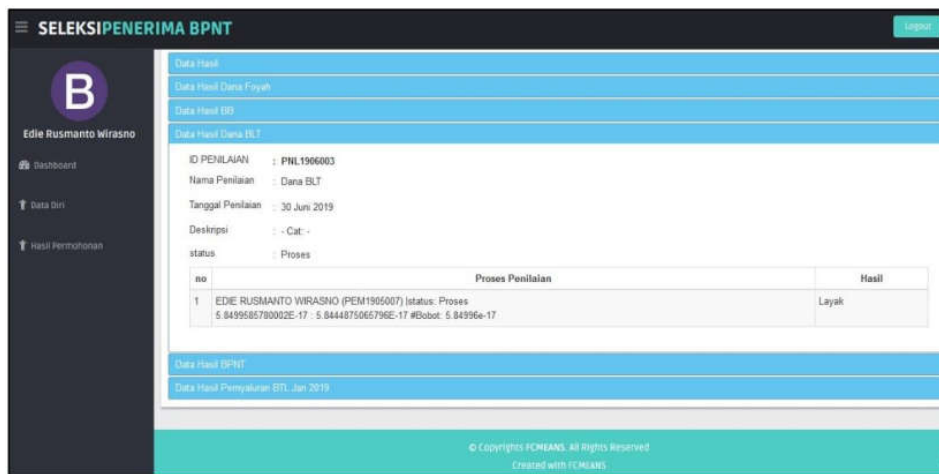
≡ SELEKSIPENERIMA BPNT

Logout

B

Edie Rusmanto Wirasno

Dashboard

Data Diri

Hasil Permohonan

Data Hasil

Data Hasil Dana Foyah

Data Hasil BB

Data Hasil Dana BLT

ID PENILAIAN : PNL1906003

Nama Penilaian : Dana BLT

Tanggal Penilaian : 30 Juni 2019

Deskripsi : - Cat: -

status : Proses

| no | Proses Penilaian | Hasil |
|---|---|---|
| 1 | EDIE RUSMANTO WIRASNO (PEM1905007) |status: Proses 5.8499585780002E-17 : 5.8444875065796E-17 #Bobot: 5.84996e-17 | Layak |

Data Hasil BPNT

Data Hasil Penyaluran BTL Jan 2019

© Copyrights FCMEANS. All Rights Reserved

Created with FCMEANS